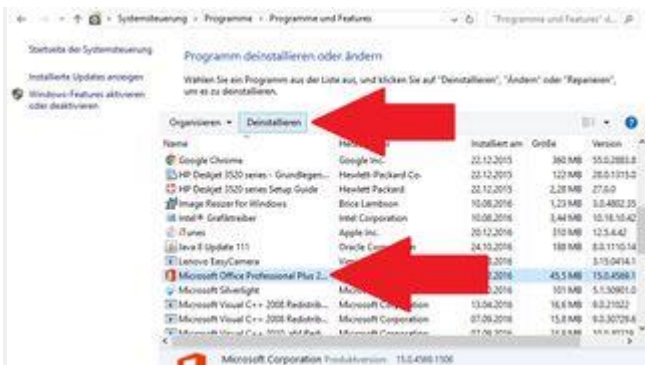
« Systemsteuerung › Programme › Programme und Features

"Programme und Features" d...

Startseite der Systemsteuerung

Installierte Updates anzeigen

Windows-Features aktivieren oder deaktivieren

Programm deinstallieren oder ändern

Wählen Sie ein Programm aus der Liste aus, und klicken Sie auf "Deinstallieren", "Ändern" oder "Reparieren", um es zu deinstallieren.

Organisieren ▾ Deinstallieren

| Name | Herausgeber | Installiert am | Größe | Version |
|---|---|---|---|---|
| Google Chrome | Google Inc. | 22.12.2015 | 360 MB | 55.0.2883.8 |
| HP Deskjet 3520 series - Grundlegen... | Hewlett-Packard Co. | 22.12.2015 | 122 MB | 28.0.1315.0 |
| HP Deskjet 3520 series Setup Guide | Hewlett Packard | 22.12.2015 | 2,28 MB | 27.0.0 |
| Image Resizer for Windows | Brice Lambson | 10.08.2016 | 1,23 MB | 3.0.4802.35 |
| Intel® Grafiktreiber | Intel Corporation | 10.08.2016 | 3,44 MB | 10.18.10.42 |
| iTunes | Apple Inc. | 20.12.2016 | 310 MB | 12.5.4.42 |
| Java 8 Update 111 | Oracle Corp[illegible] | 24.10.2016 | 188 MB | 8.0.1110.14 |
| Lenovo EasyCamera | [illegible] | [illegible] | | 3.15.0414.1 |
| Microsoft Office Professional Plus 2... | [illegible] | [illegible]2016 | 45,5 MB | 15.0.4569.1 |
| Microsoft Silverlight | Micro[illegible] | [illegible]2016 | 101 MB | 5.1.50901.0 |
| Microsoft Visual C++ 2008 Redistrib... | Microsoft Co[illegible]ion | 13.04.2016 | 16,6 MB | 9.0.21022 |
| Microsoft Visual C++ 2008 Redistrib... | Microsoft Corporation | 07.09.2016 | 15,8 MB | 9.0.30729.6 |
| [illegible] | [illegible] | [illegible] | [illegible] | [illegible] |

Microsoft Corporation Produktversion: 15.0.4569.1506